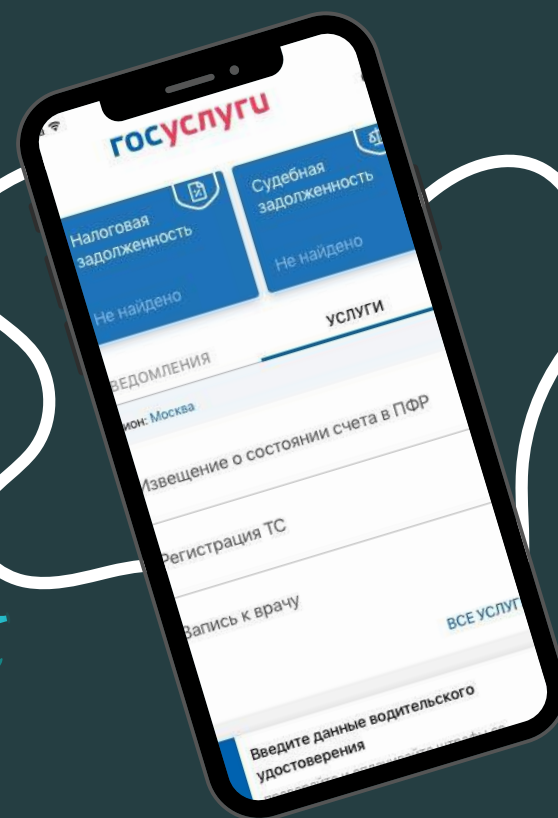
госуслуги

Налоговая задолженность

Не найдено

Судебная задолженность

Не найдено

ВЕДОМЛЕНИЯ

УСЛУГИ

ион: Москва

Извещение о состоянии счета в ПФР

Регистрация ТС

Запись к врачу

ВСЕ УСЛУГ

Введите данные водительского удостоверения

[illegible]